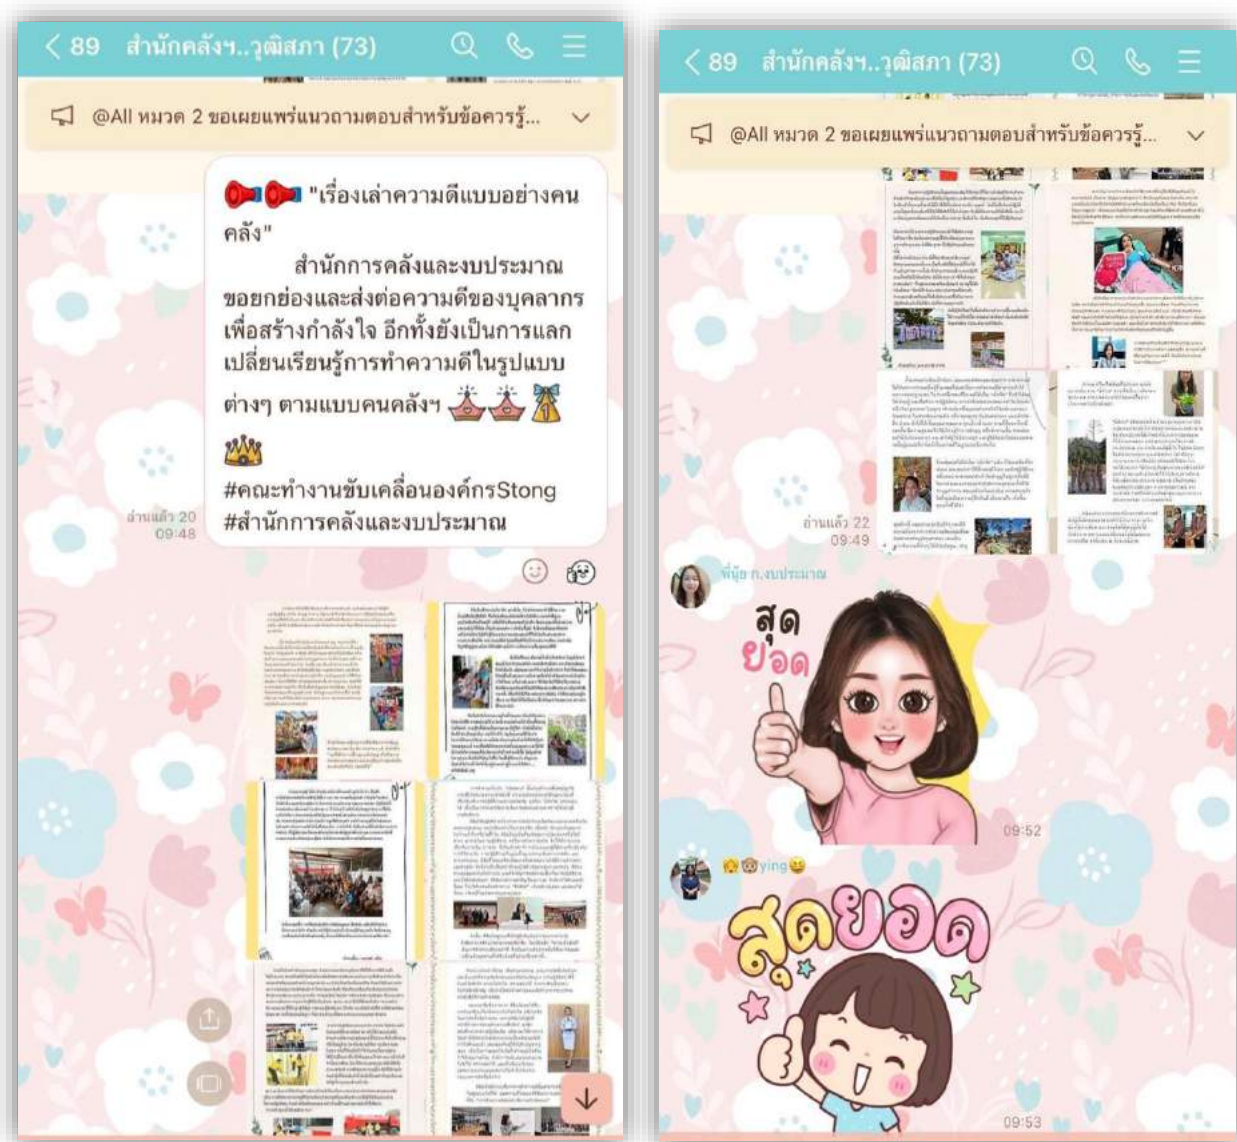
< 89 สำนักคลังฯ..วุฒิสภา (73)

@All หมวด 2 ขอเผยแพร่แนวถามตอบสำหรับข้อควรรู้...

"เรื่องเล่าความดีแบบอย่างคนคลัง"
สำนักการคลังและงบประมาณ ขอยกย่องและส่งต่อความดีของบุคลากร เพื่อสร้างกำลังใจ อีกทั้งยังเป็นการแลกเปลี่ยนเรียนรู้การทำความดีในรูปแบบต่างๆ ตามแบบคนคลังฯ
#คณะทำงานขับเคลื่อนองค์กรStong
#สำนักการคลังและงบประมาณ

อ่านแล้ว 20
09:48

< 89 สำนักคลังฯ..วุฒิสภา (73)

@All หมวด 2 ขอเผยแพร่แนวถามตอบสำหรับข้อควรรู้...

อ่านแล้ว 22
09:49

พี่นุ้ย ก.งบประมาณ

สุด ยอด

09:52

ying

สุดยอด

09:53